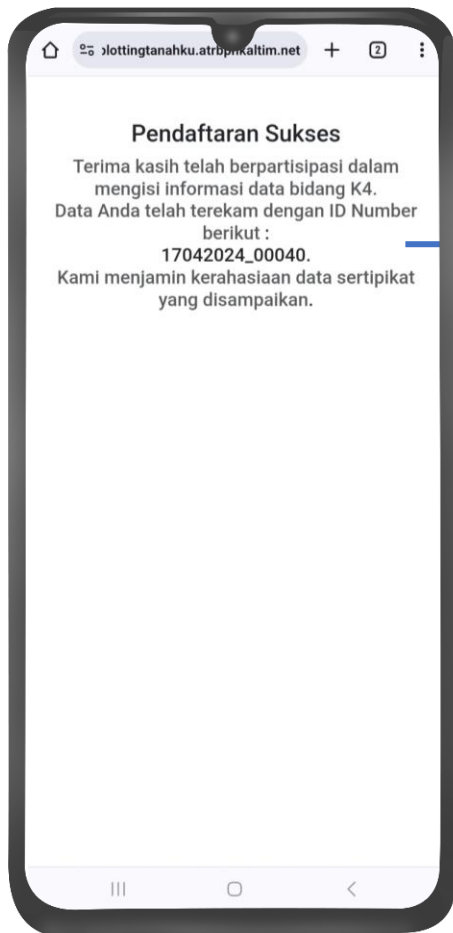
plottingtanahku.atrbpnkaltim.net

2

Pendaftaran Sukses

Terima kasih telah berpartisipasi dalam mengisi informasi data bidang K4.
Data Anda telah terekam dengan ID Number berikut :
17042024_00040.
Kami menjamin kerahasiaan data sertipikat yang disampaikan.